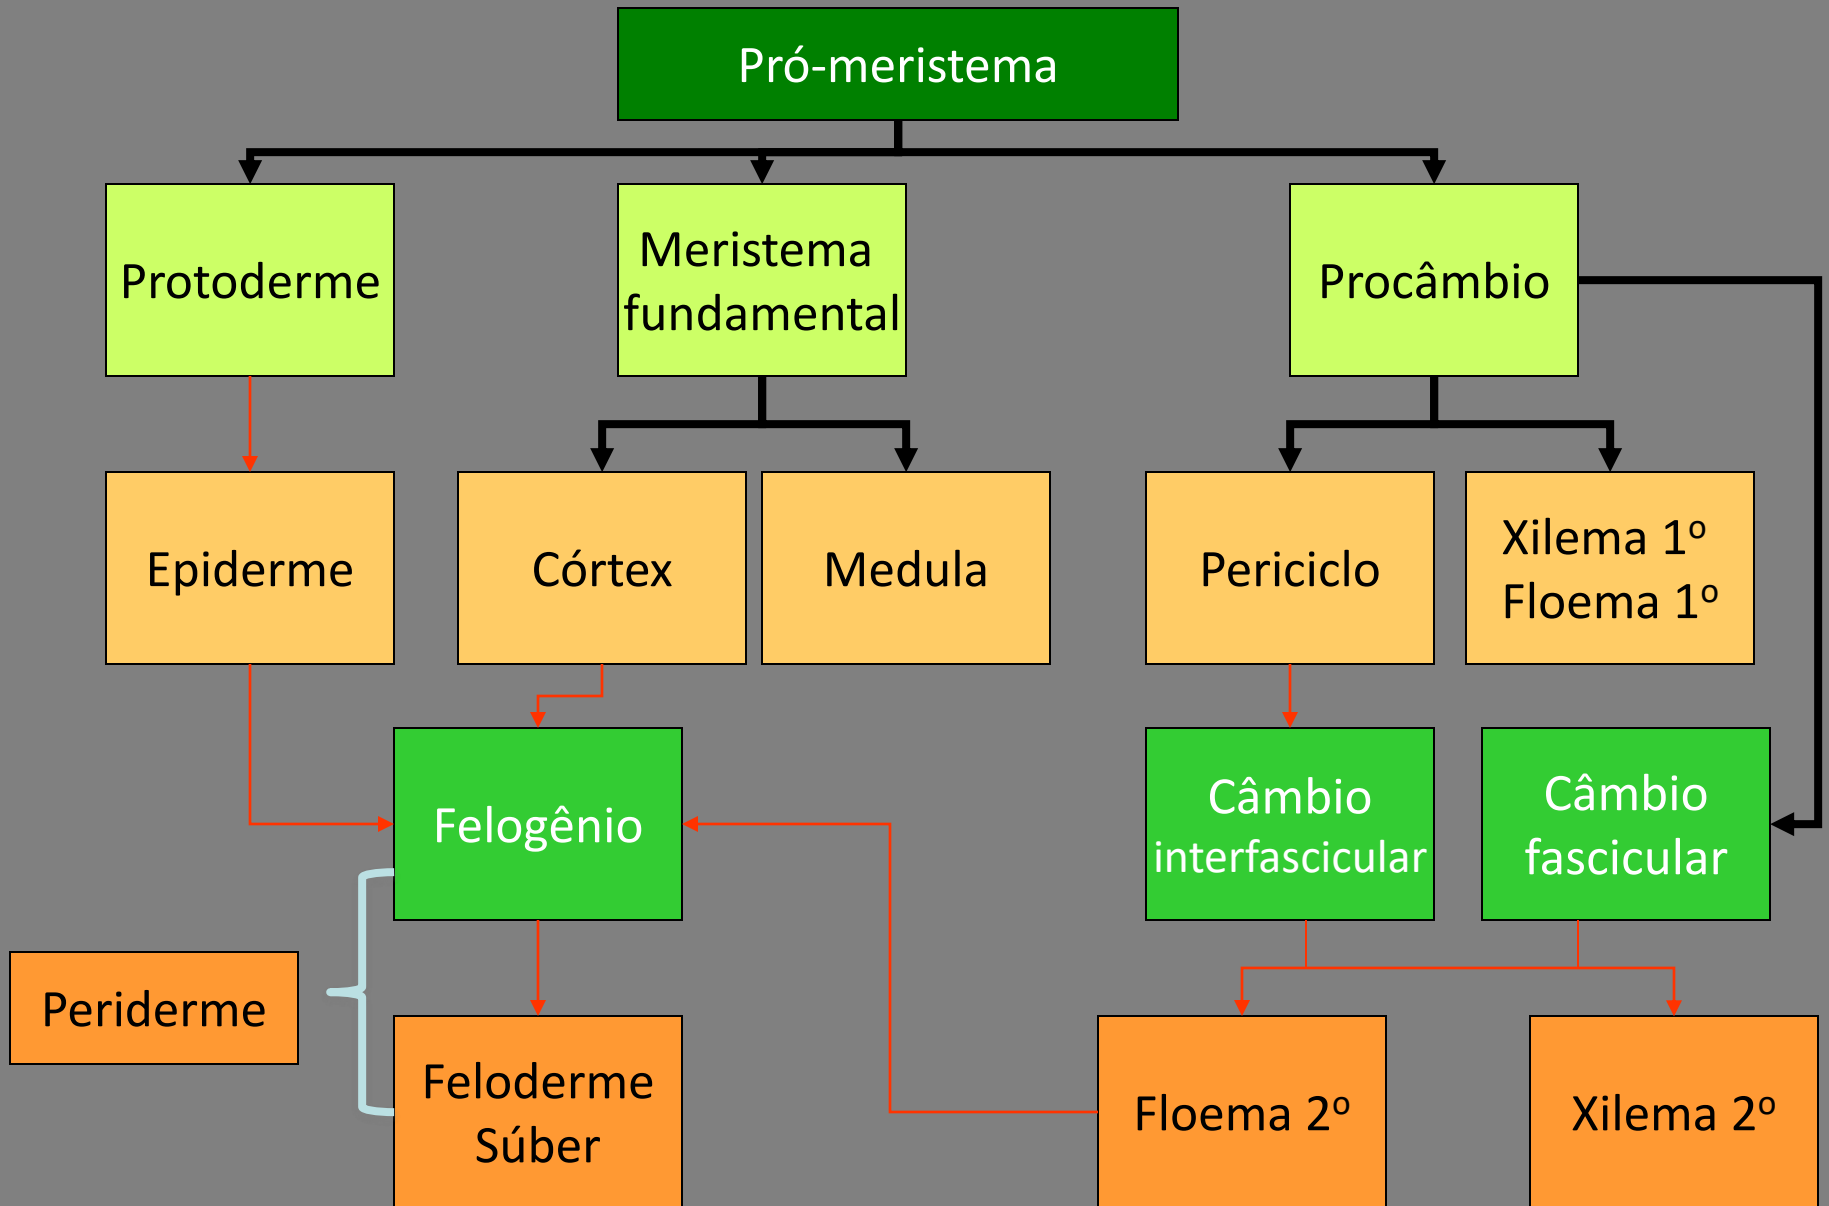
Pró-meristema

Protoderme

Meristema fundamental

Procâmbio

Epiderme

Córtex

Medula

Periciclo

Xilema 1º
Floema 1º

Felogênio

Câmbio interfascicular

Câmbio fascicular

Periderme

Feloderme
Súber

Floema 2º

Xilema 2º